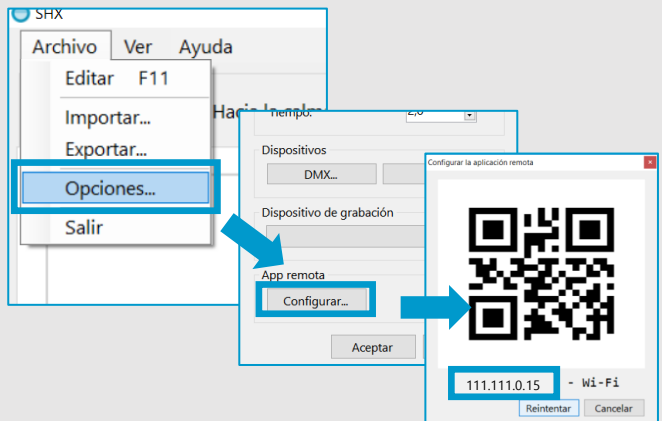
SHX

Archivo Ver Ayuda

Editar F11

Importar...

Exportar...

Opciones...

Salir

Hacia la calm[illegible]

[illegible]iempo: 2,0

Dispositivos

DMX...

Dispositivo de grabación

App remota

Configurar...

Aceptar

Configurar la aplicación remota

111.111.0.15 - Wi-Fi

Reintentar Cancelar